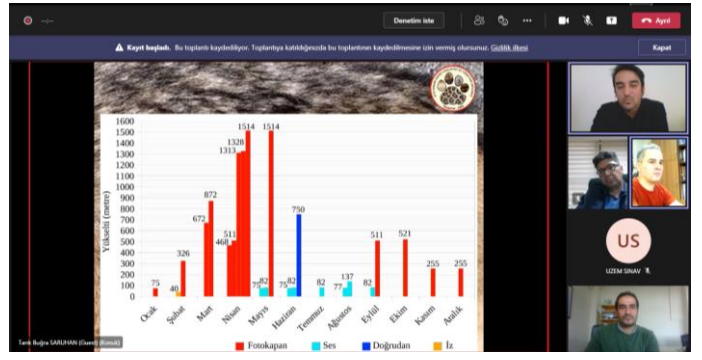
Denetim iste

Ayrıl

Kayıt başladı. Bu toplantı kaydediliyor. Toplantıya katıldığınızda bu toplantının kaydedilmesine izin vermiş olursunuz. Gizlilik ilkesi

Kapat

Yükselti (metre)

1600
1500
1400
1300
1200
1100
1000
900
800
700
600
500
400
300
200
100
0

75
40
326
672
872
468
511
1313
1328
1514
75
82
1514
75
82
750
82
77
137
82
511
521
255
255

Ocak
Şubat
Mart
Nisan
Mayıs
Haziran
Temmuz
Ağustos
Eylül
Ekim
Kasım
Aralık

Fotokapan
Ses
Doğrudan
İz

US
UZEM SINAV

Tarık Buğra SARUHAN (Guest) (Konuk)